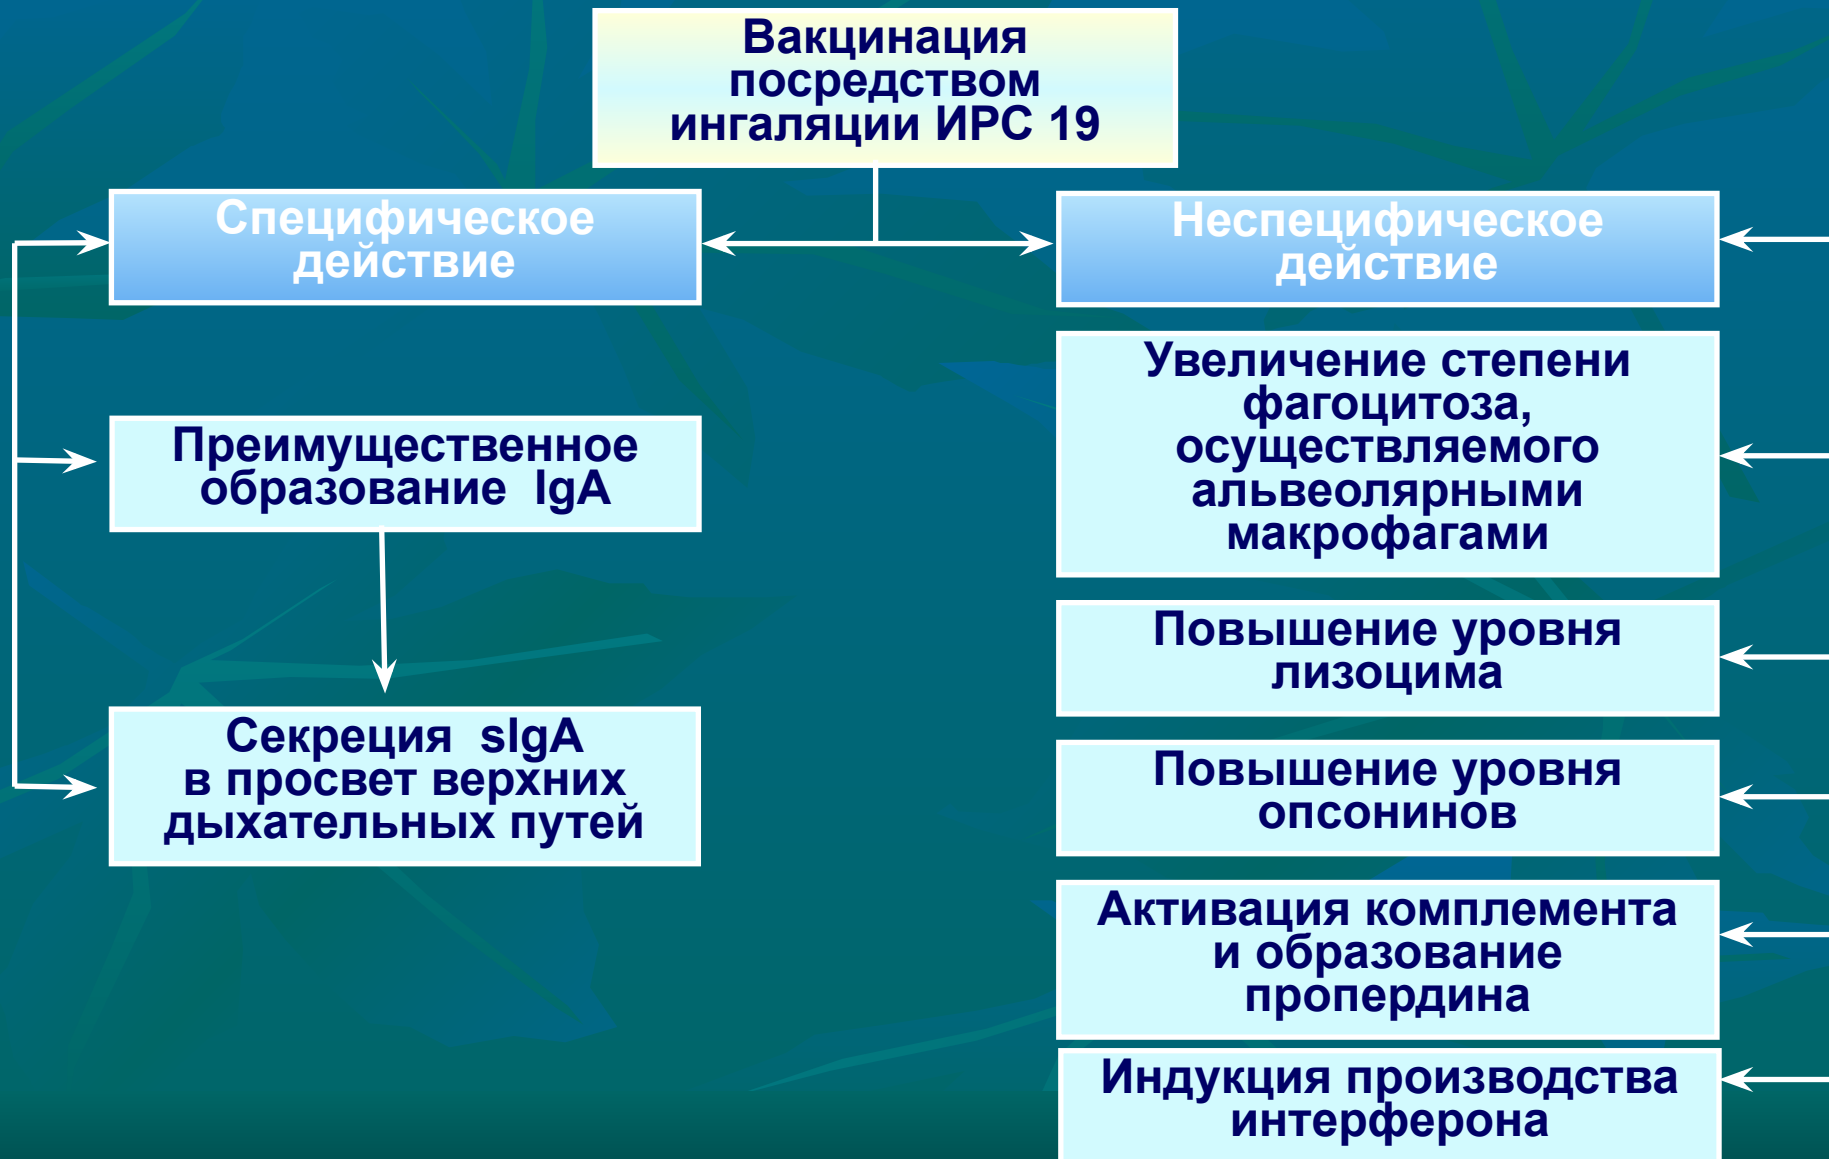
Вакцинация посредством ингаляции ИРС 19

Специфическое действие

Неспецифическое действие

Преимущественное образование IgA

Секреция sIgA в просвет верхних дыхательных путей

Увеличение степени фагоцитоза, осуществляемого альвеолярными макрофагами

Повышение уровня лизоцима

Повышение уровня опсонинов

Активация комплемента и образование пропердина

Индукция производства интерферона